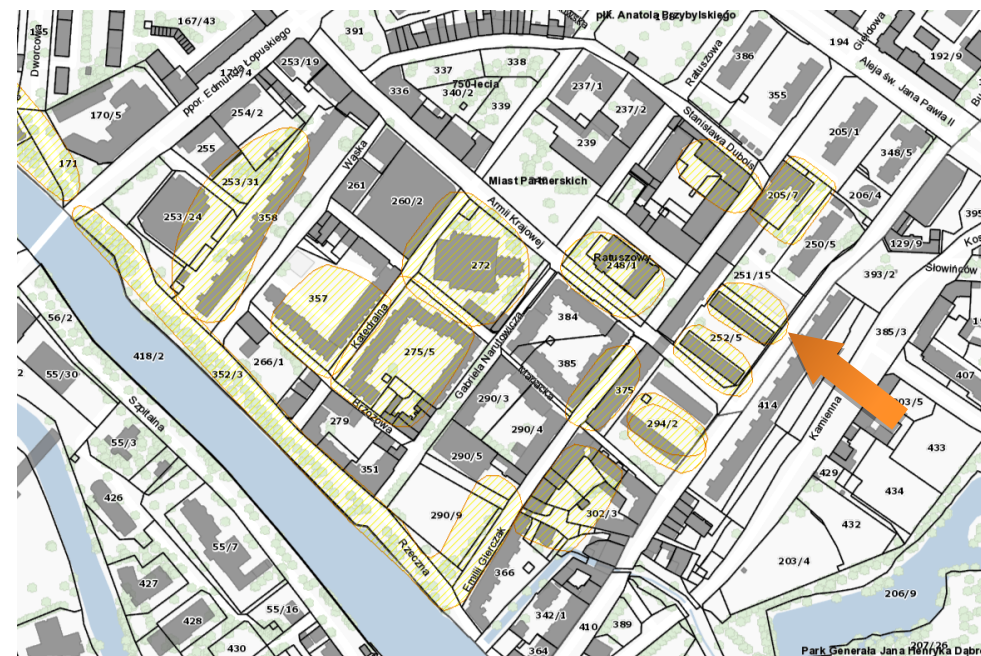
135
167/43
plk. Anatola Dzybylskiego
Giełdowa
194
192/9
Dworcowa
391
Ratuszowa
386
Aleja św. Jana Pawła II
253/19
337
338
355
ppor. Edmunda Łopuskiego
750-lecia
336
340/2
237/1
339
237/2
170/5
254/2
Stanisława Dubois
205/1
255
239
348/5
Wąska
171
253/31
Miast Partnerskich
261
206/4
205/7
260/2
Armii Krajowej
253/24
358
395
250/5
129/9
Ratuszowy
272
248/1
251/15
393/2
Słowińców
357
384
385/3
56/2
252/5
Katedralna
275/5
Gabriela Narutowicza
266/1
418/2
385
55/30
352/3
375
407
Kramarska
414
Szpitalna
290/3
294/2
Brzozowa
203/5
279
Kamienna
290/4
55/3
433
290/5
351
429
434
426
302/3
290/9
432
55/7
Rzeczna
Emilii Gierczak
366
203/4
427
206/9
342/1
55/16
410
389
428
Park Generała Jana Henryka Dąbr
430
364
207/26